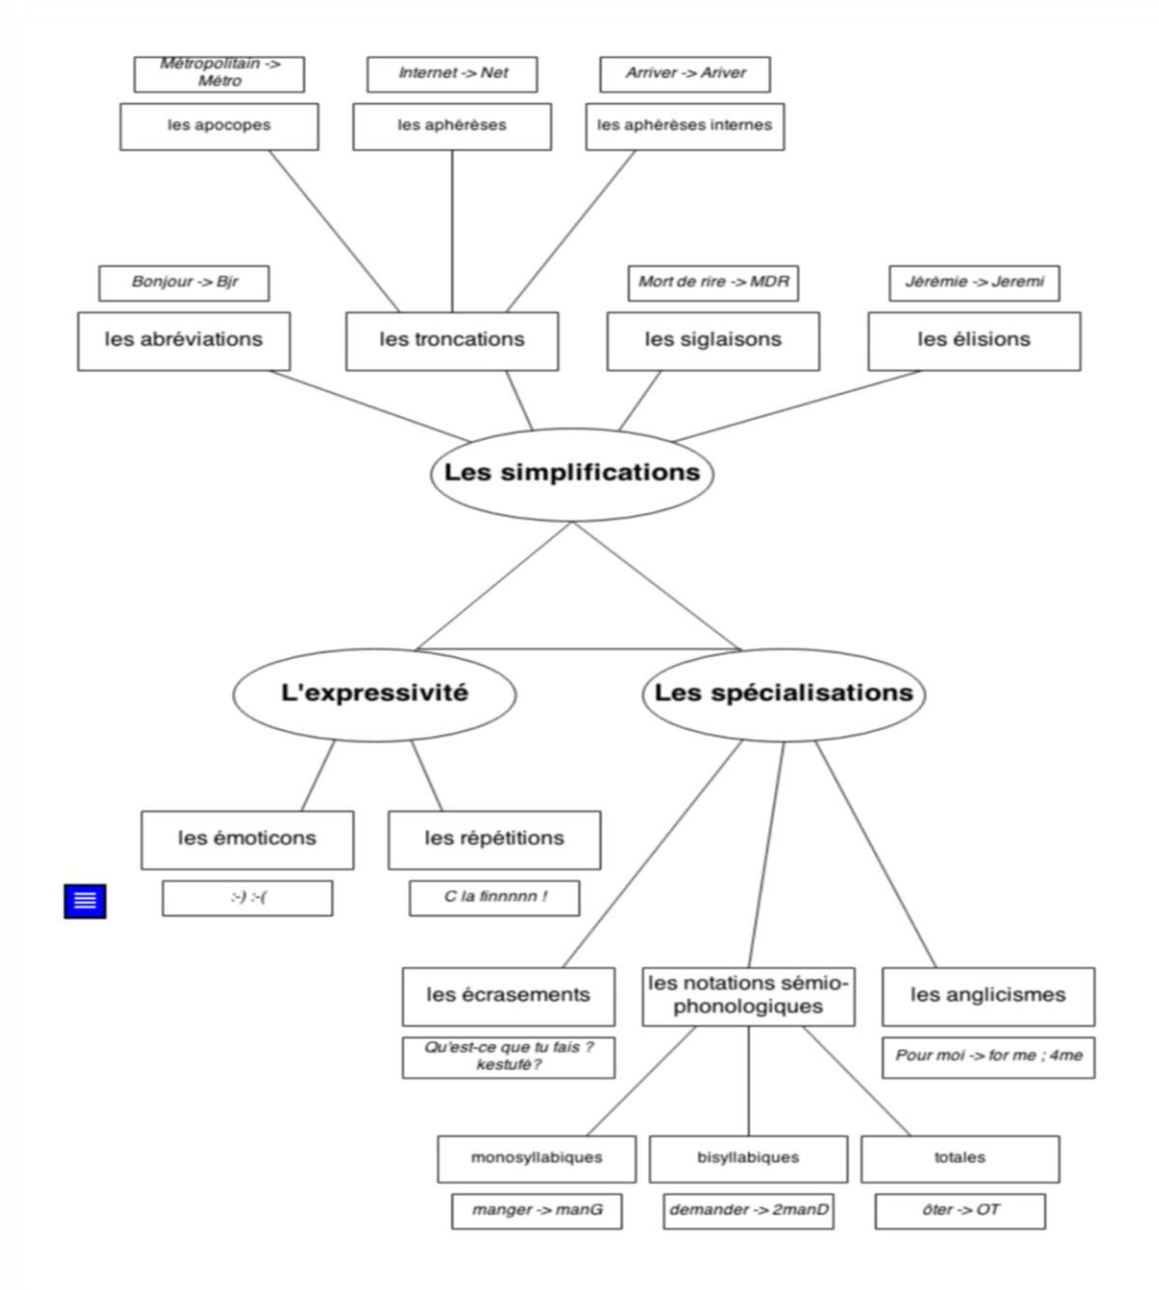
Métropolitain -> Métro

les apocopes

Internet -> Net

les aphérèses

Arriver -> Ariver

les aphérèses internes

Bonjour -> Bjr

les abréviations

les troncations

Mort de rire -> MDR

les siglaisons

Jérémie -> Jeremi

les élisions

Les simplifications

L'expressivité

Les spécialisations

les émoticons

:-) :-(

les répétitions

C la finnnnn !

les écrasements

Qu'est-ce que tu fais ? kestufé?

les notations sémio-phonologiques

les anglicismes

Pour moi -> for me ; 4me

monosyllabiques

manger -> manG

bisyllabiques

demander -> 2manD

totales

ôter -> OT